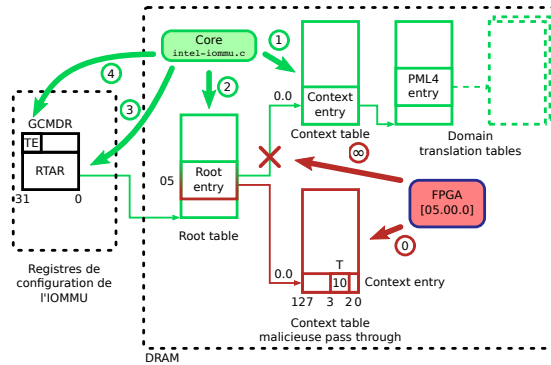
Core
intel-iommu.c

1

2

3

4

GCMDR

TE

RTAR

31 0

Registres de configuration de l'IOMMU

0.0

Context entry

Context table

PML4 entry

Domain translation tables

∞

05

Root entry

Root table

FPGA
[05.00.0]

0

T

0.0

10

Context entry

127 3 2 0

Context table malicieuse pass through

DRAM